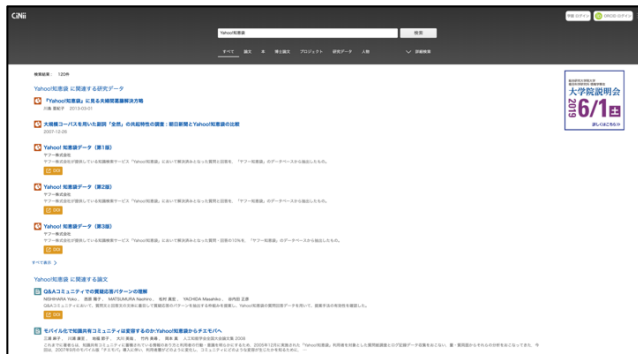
CiNii

Yahoo!知恵袋

検索

すべて　論文　本　博士論文　プロジェクト　研究データ　人物　詳細検索

検索結果： 120件

Yahoo!知恵袋 に関連する研究データ

「Yahoo!知恵袋」に見る夫婦間葛藤解決方略

2013-03-01

大規模コーパスを用いた語用「全然」の共起特性の調査：朝日新聞とYahoo!知恵袋の比較

2007-12-25

Yahoo! 知恵袋データ（第1版）

ヤフー株式会社

Yahoo! 知恵袋データ（第2版）

ヤフー株式会社

Yahoo! 知恵袋データ（第3版）

ヤフー株式会社

すべて表示

Yahoo!知恵袋 に関連する論文

Q&Aコミュニティでの質疑応答パターンの理解

モバイル化で知識共有コミュニティは変容するのか:Yahoo!知恵袋からテニモバへ

大学院説明会 2019 6/1 土

ログイン